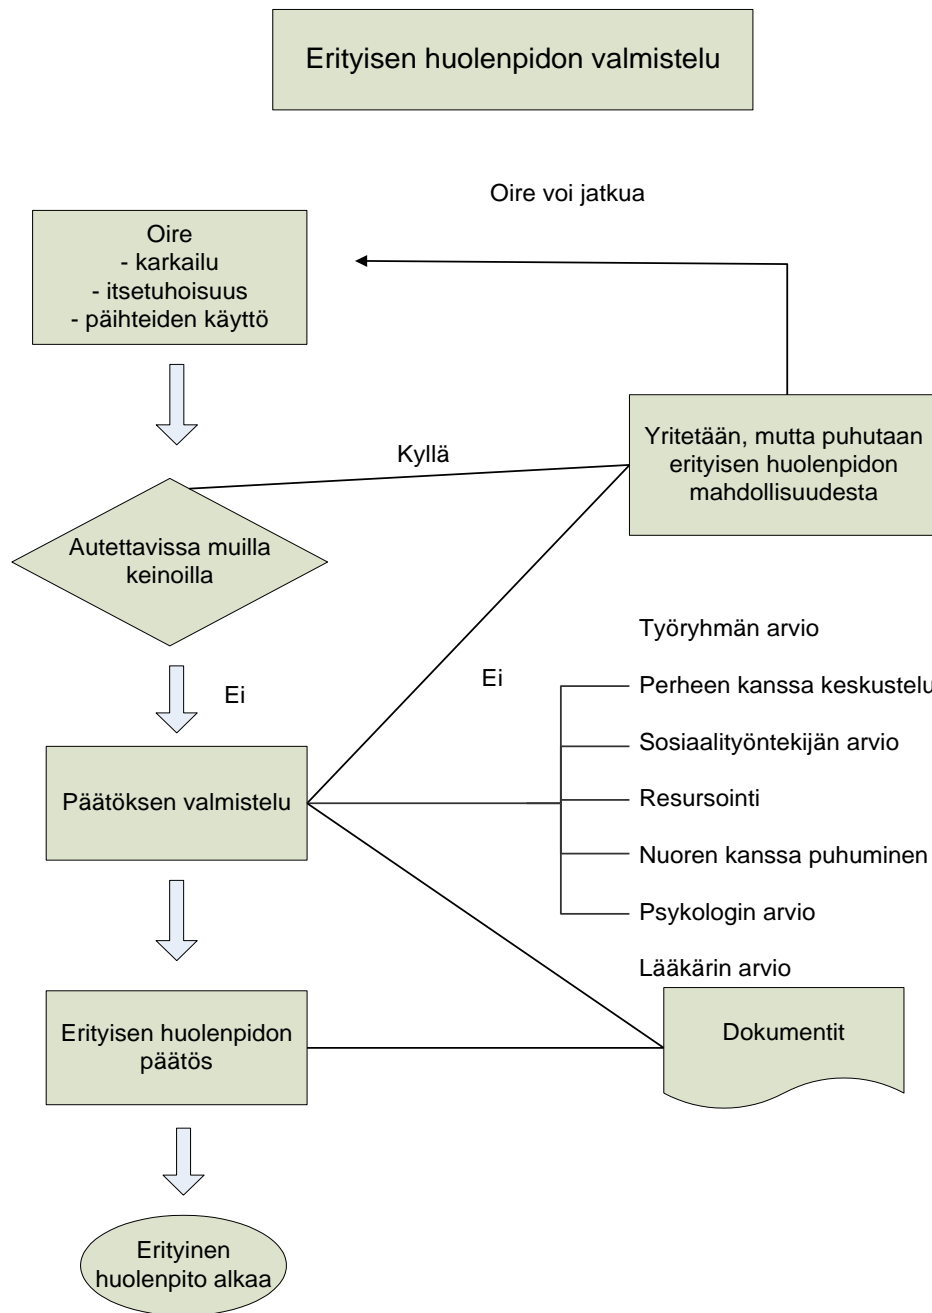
Erityisen huolenpidon valmistelu

Oire voi jatkua

Oire
- karkailu
- itsetuhoisuus
- päihteiden käyttö

Kyllä

Yritetään, mutta puhutaan erityisen huolenpidon mahdollisuudesta

Autettavissa muilla keinoilla

Ei

Ei

Työryhmän arvio

Perheen kanssa keskustelu

Sosiaalityöntekijän arvio

Päätöksen valmistelu

Resursointi

Nuoren kanssa puhuminen

Psykologin arvio

Lääkärin arvio

Erityisen huolenpidon päätös

Dokumentit

Erityinen huolenpito alkaa